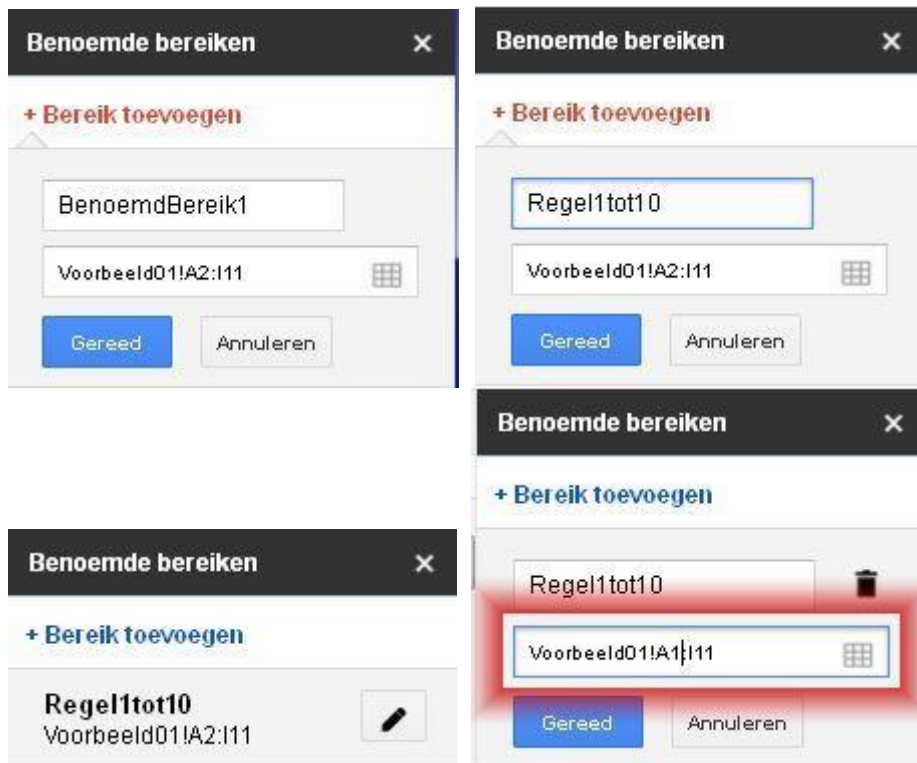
Benoemde bereiken ×

+ Bereik toevoegen

BenoemdBereik1

Voorbeeld01!A2:I11

Gereed Annuleren

Benoemde bereiken ×

+ Bereik toevoegen

Regel1tot10

Voorbeeld01!A2:I11

Gereed Annuleren

Benoemde bereiken ×

+ Bereik toevoegen

Regel1tot10

Voorbeeld01!A2:I11

Benoemde bereiken ×

+ Bereik toevoegen

Regel1tot10

Voorbeeld01!A1:I11

Gereed Annuleren